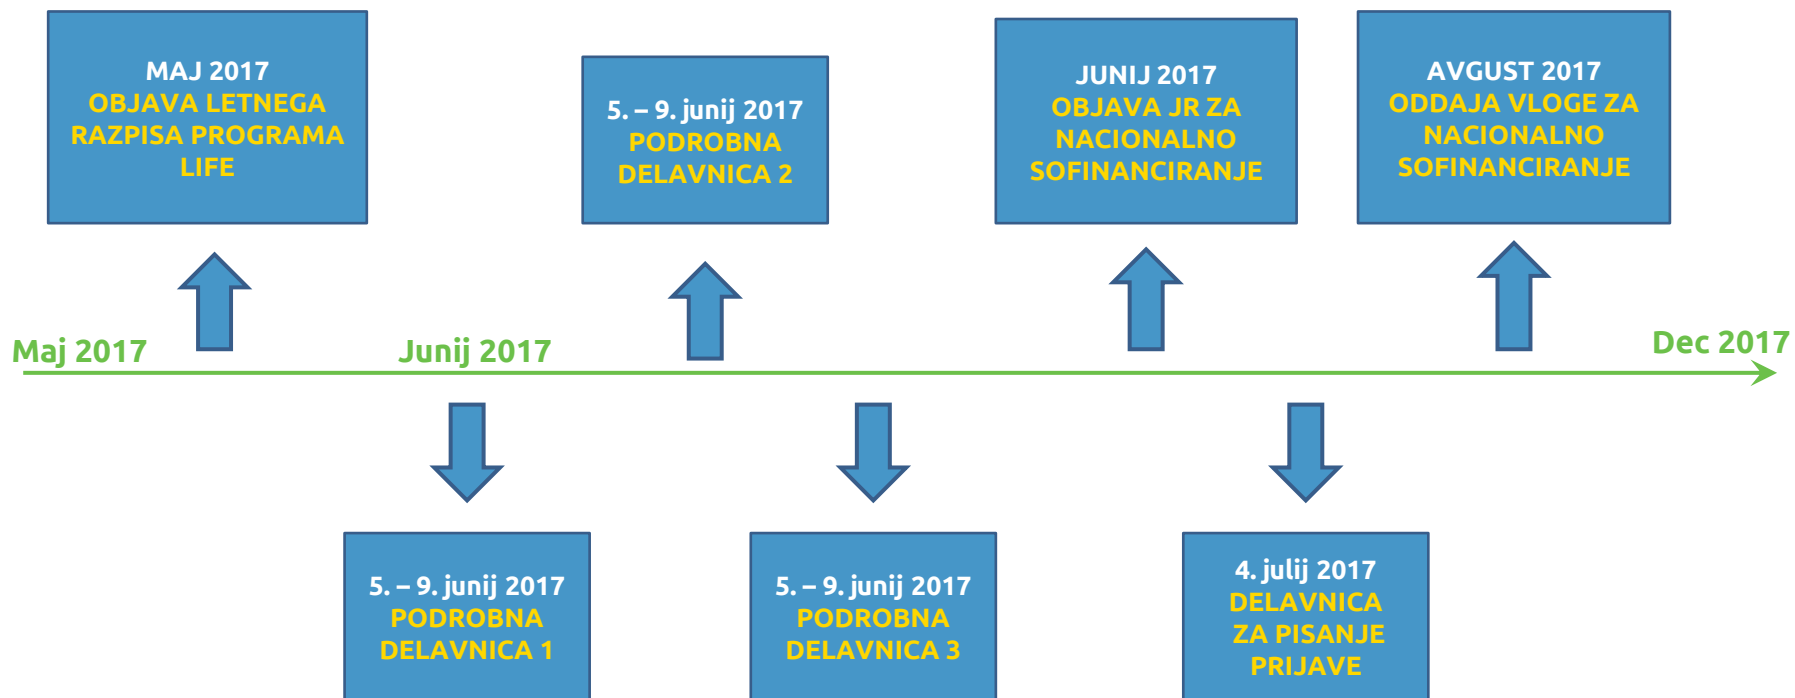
MAJ 2017
OBJAVA LETNEGA RAZPISA PROGRAMA LIFE

5. – 9. junij 2017
PODROBNA DELAVNICA 2

JUNIJ 2017
OBJAVA JR ZA NACIONALNO SOFINANCIRANJE

AVGUST 2017
ODDAJA VLOGE ZA NACIONALNO SOFINANCIRANJE

Maj 2017

Junij 2017

Dec 2017

5. – 9. junij 2017
PODROBNA DELAVNICA 1

5. – 9. junij 2017
PODROBNA DELAVNICA 3

4. julij 2017
DELAVNICA ZA PISANJE PRIJAVE